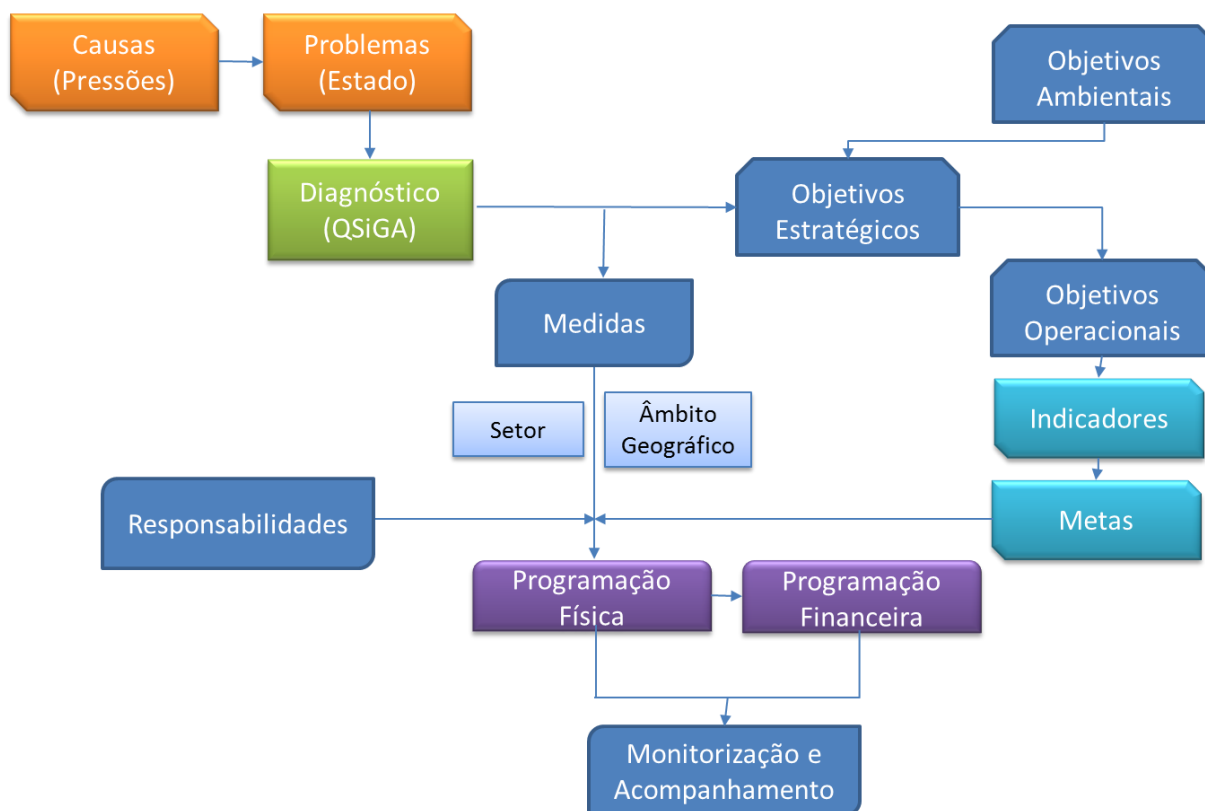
Causas (Pressões)

Problemas (Estado)

Objetivos Ambientais

Diagnóstico (QSiGA)

Objetivos Estratégicos

Medidas

Objetivos Operacionais

Setor

Âmbito Geográfico

Indicadores

Responsabilidades

Metas

Programação Física

Programação Financeira

Monitorização e Acompanhamento